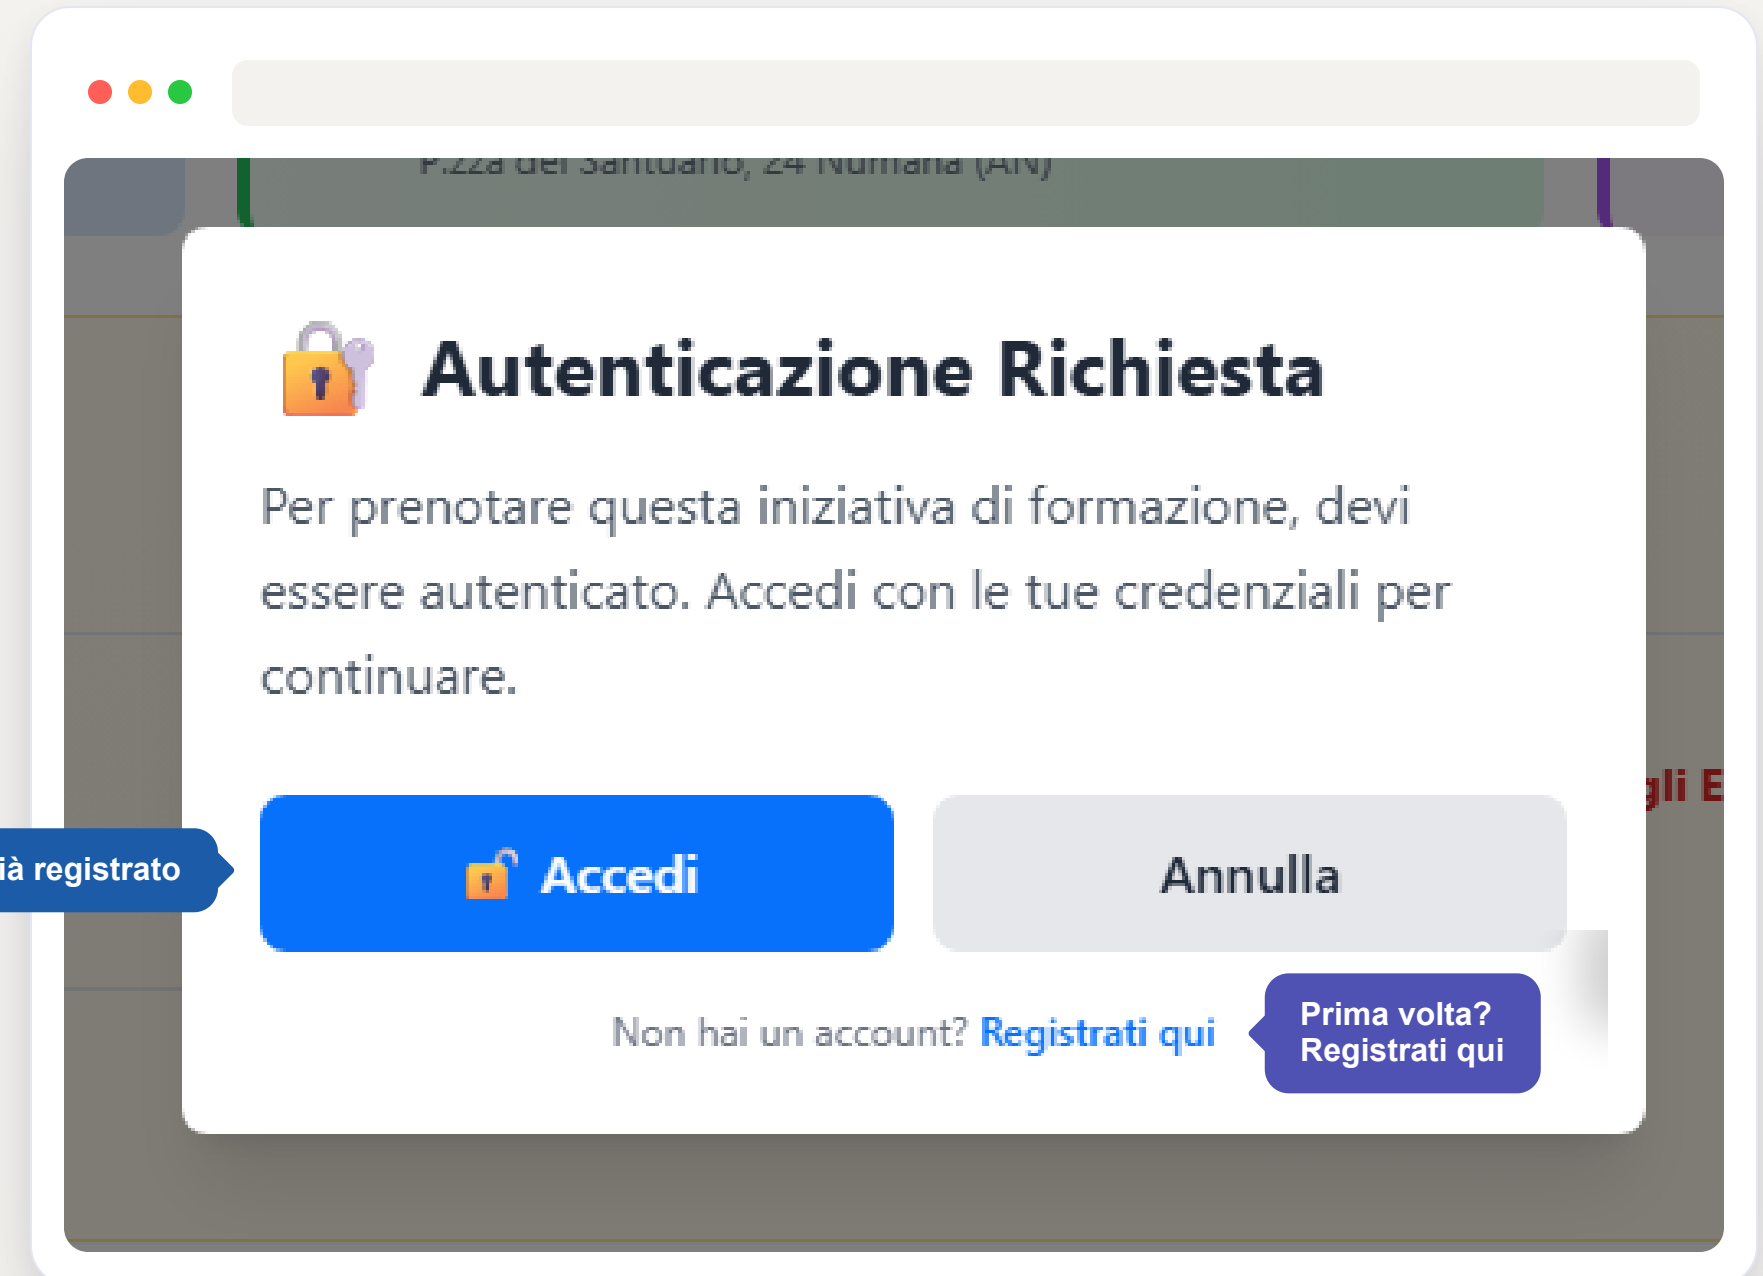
P.zza del Santuario, 24 Numana (AN)

Autenticazione Richiesta

Per prenotare questa iniziativa di formazione, devi essere autenticato. Accedi con le tue credenziali per continuare.

ià registrato

Accedi

Annulla

gli E

Non hai un account? Registrati qui

Prima volta? Registrati qui